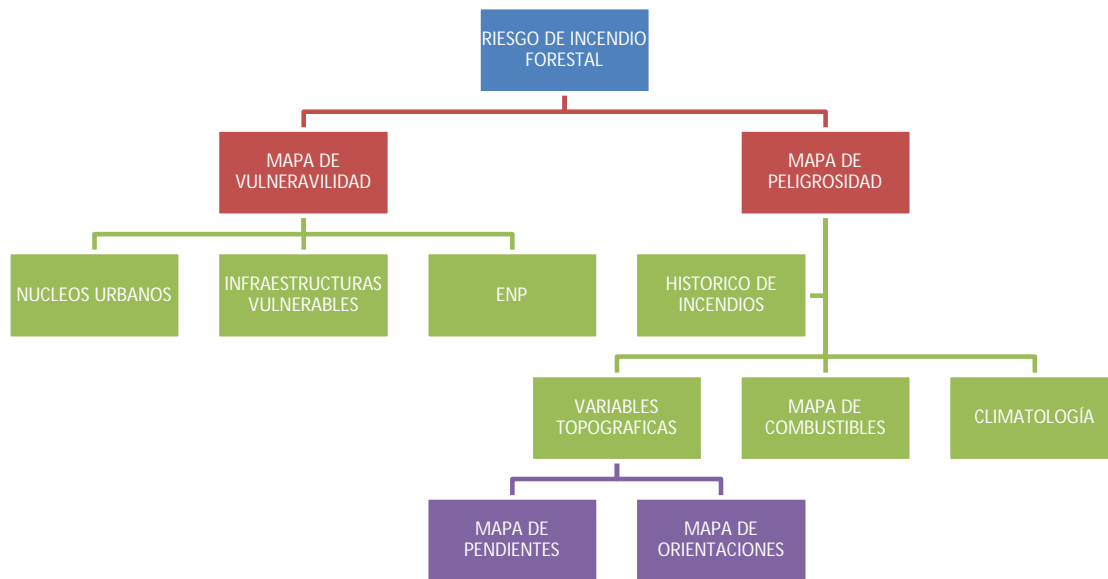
RIESGO DE INCENDIO FORESTAL

MAPA DE VULNERAVILIDAD

MAPA DE PELIGROSIDAD

NUCLEOS URBANOS

INFRAESTRUCTURAS VULNERABLES

ENP

HISTORICO DE INCENDIOS

VARIABLES TOPOGRAFICAS

MAPA DE COMBUSTIBLES

CLIMATOLOGÍA

MAPA DE PENDIENTES

MAPA DE ORIENTACIONES